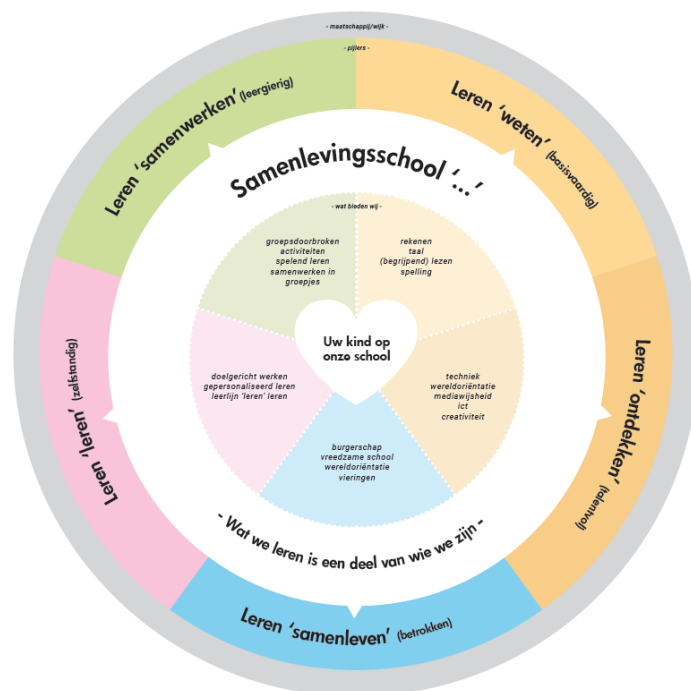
- maatschappij/wijk -

- pijlers -

Leren 'samenwerken' (leergierig)

Leren 'weten' (basisvaardig)

Leren 'ontdekken' (talentvol)

Leren 'samenleven' (betrokken)

Leren 'leren' (zelfstandig)

Samenlevingsschool '...'

- wat bieden wij -

groepsdoorbroken activiteiten spelend leren samenwerken in groepjes

rekenen taal (begrijpend) lezen spelling

techniek wereldoriëntatie mediawijsheid ict creativiteit

burgerschap vreedzame school wereldoriëntatie vieringen

doelgericht werken gepersonaliseerd leren leerlijn 'leren' leren

Uw kind op onze school

- Wat we leren is een deel van wie we zijn -